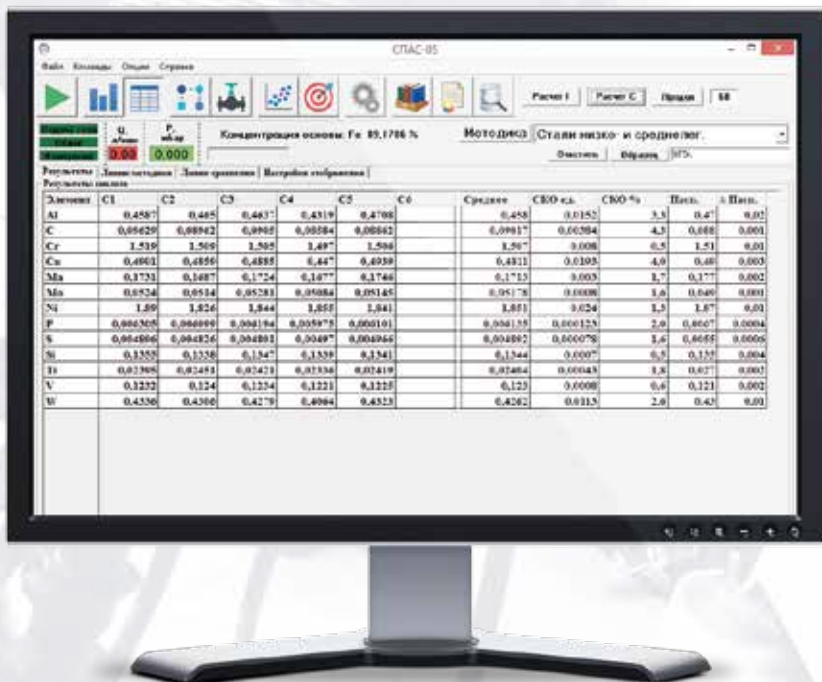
СПАС-05

Файл Команды Опции Справка

Расчет I Расчет С Продол 68

Концентрация основы: Fe 89,1706 %

Методика Стали низко- и среднелег.

0.00 0.000

Очистить Образец

Результаты Линии методики Линии сравнения Настройки отображения

Результаты анализа

| Элемент | C1 | C2 | C3 | C4 | C5 | C6 | Среднее | СКО е.д. | СКО % | Погр. | Δ Погр. |
|---|---|---|---|---|---|---|---|---|---|---|---|
| Al | 0,4587 | 0,465 | 0,4637 | 0,4319 | 0,4708 | | 0,458 | 0,0152 | 3,3 | 0,47 | 0,02 |
| C | 0,05629 | 0,08962 | 0,0905 | 0,08584 | 0,08862 | | 0,09017 | 0,00384 | 4,3 | 0,088 | 0,001 |
| Cr | 1,519 | 1,509 | 1,505 | 1,497 | 1,506 | | 1,507 | 0,008 | 0,5 | 1,51 | 0,01 |
| Cu | 0,4901 | 0,4856 | 0,4885 | 0,447 | 0,4939 | | 0,4811 | 0,0193 | 4,0 | 0,48 | 0,003 |
| Mn | 0,1731 | 0,1687 | 0,1724 | 0,1677 | 0,1746 | | 0,1713 | 0,003 | 1,7 | 0,177 | 0,002 |
| Mo | 0,0524 | 0,0514 | 0,05281 | 0,05084 | 0,05145 | | 0,05178 | 0,0008 | 1,6 | 0,049 | 0,001 |
| Ni | 1,89 | 1,826 | 1,844 | 1,855 | 1,841 | | 1,851 | 0,024 | 1,3 | 1,87 | 0,01 |
| P | 0,006305 | 0,006099 | 0,006194 | 0,005975 | 0,006101 | | 0,006135 | 0,000125 | 2,0 | 0,0067 | 0,0004 |
| S | 0,004806 | 0,004826 | 0,004801 | 0,00497 | 0,004966 | | 0,004882 | 0,000078 | 1,6 | 0,0055 | 0,0005 |
| Si | 0,1353 | 0,1338 | 0,1347 | 0,1339 | 0,1341 | | 0,1344 | 0,0007 | 0,5 | 0,135 | 0,004 |
| Ti | 0,02395 | 0,02451 | 0,02421 | 0,02336 | 0,02419 | | 0,02404 | 0,00043 | 1,8 | 0,027 | 0,002 |
| V | 0,1232 | 0,124 | 0,1234 | 0,1221 | 0,1225 | | 0,123 | 0,0008 | 0,6 | 0,121 | 0,002 |
| W | 0,4336 | 0,4300 | 0,4279 | 0,4084 | 0,4323 | | 0,4262 | 0,0113 | 2,6 | 0,43 | 0,01 |